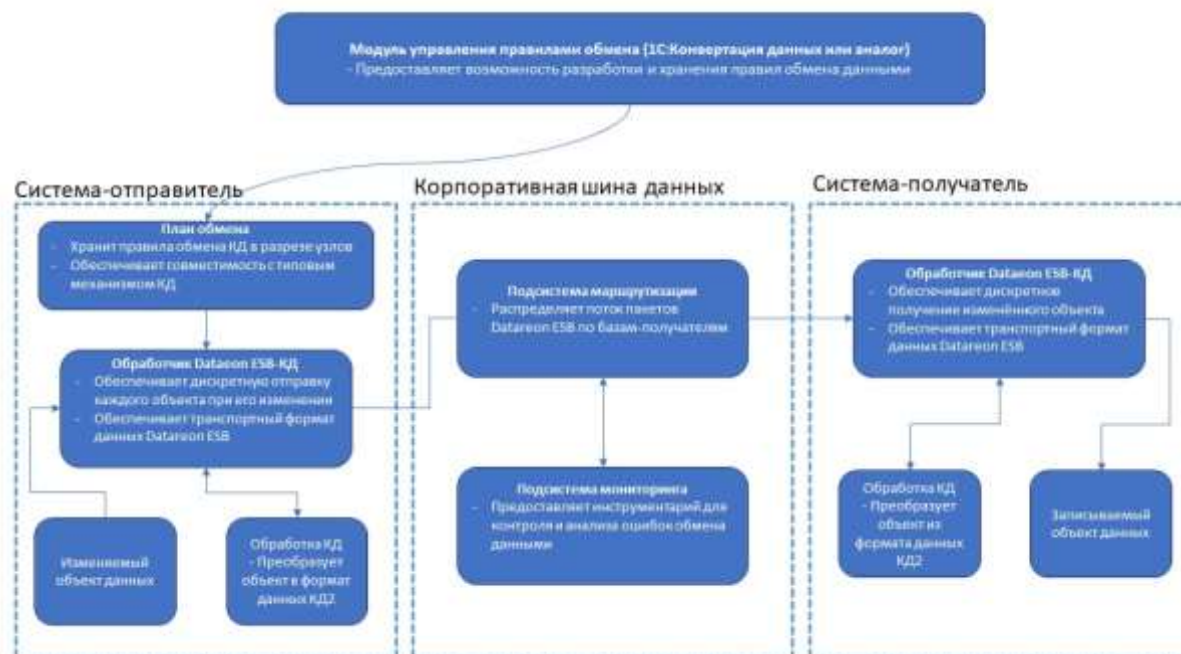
Модуль управления правилами обмена (1С:Конвертация данных или аналог)
- Предоставляет возможность разработки и хранения правил обмена данными

Система-отправитель

План обмена
- Хранит правила обмена КД в разрезе узлов
- Обеспечивает совместимость с типовым механизмом КД

Обработчик Datareon ESB-КД
- Обеспечивает дискретную отправку каждого объекта при его изменении
- Обеспечивает транспортный формат данных Datareon ESB

Изменяемый объект данных

Обработка КД
- Преобразует объект в формат данных КД2

Корпоративная шина данных

Подсистема маршрутизации
- Распределяет поток пакетов Datareon ESB по базам-получателям

Подсистема мониторинга
- Предоставляет инструментарий для контроля и анализа ошибок обмена данными

Система-получатель

Обработчик Datareon ESB-КД
- Обеспечивает дискретное получение изменённого объекта
- Обеспечивает транспортный формат данных Datareon ESB

Обработка КД
- Преобразует объект из формата данных КД2

Записываемый объект данных